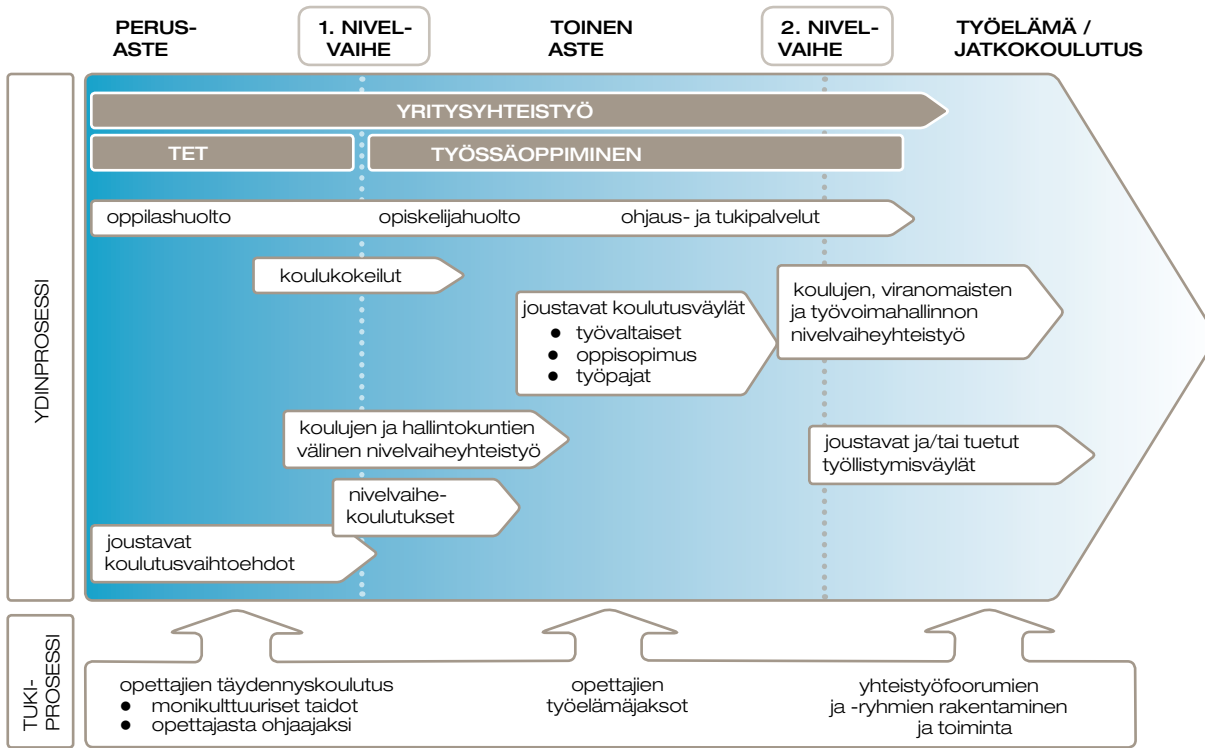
PERUS-ASTE

1. NIVEL-VAIHE

TOINEN ASTE

2. NIVEL-VAIHE

TYÖELÄMÄ / JATKOKOULUTUS

YDINPROSESSI

YRITYSYHTEISTYÖ

TET

TYÖSSÄOPPIMINEN

oppilashuolto

opiskelijahuolto

ohjaus- ja tukipalvelut

koulukokeilut

joustavat koulutusväylät
- työvaltaiset
- oppisopimus
- työpajat

koulujen, viranomaisten ja työvoimahallinnon nivelvaiheyhteistyö

koulujen ja hallintokuntien välinen nivelvaiheyhteistyö

joustavat ja/tai tuetut työllistymisväylät

nivelvaihe-koulutukset

joustavat koulutusvaihtoehdot

TUKI-PROSESSI

opettajien täydennyskoulutus
- monikulttuuriset taidot
- opettajasta ohjaajaksi

opettajien työelämäjaksot

yhteistyöfoorumien ja -ryhmien rakentaminen ja toiminta